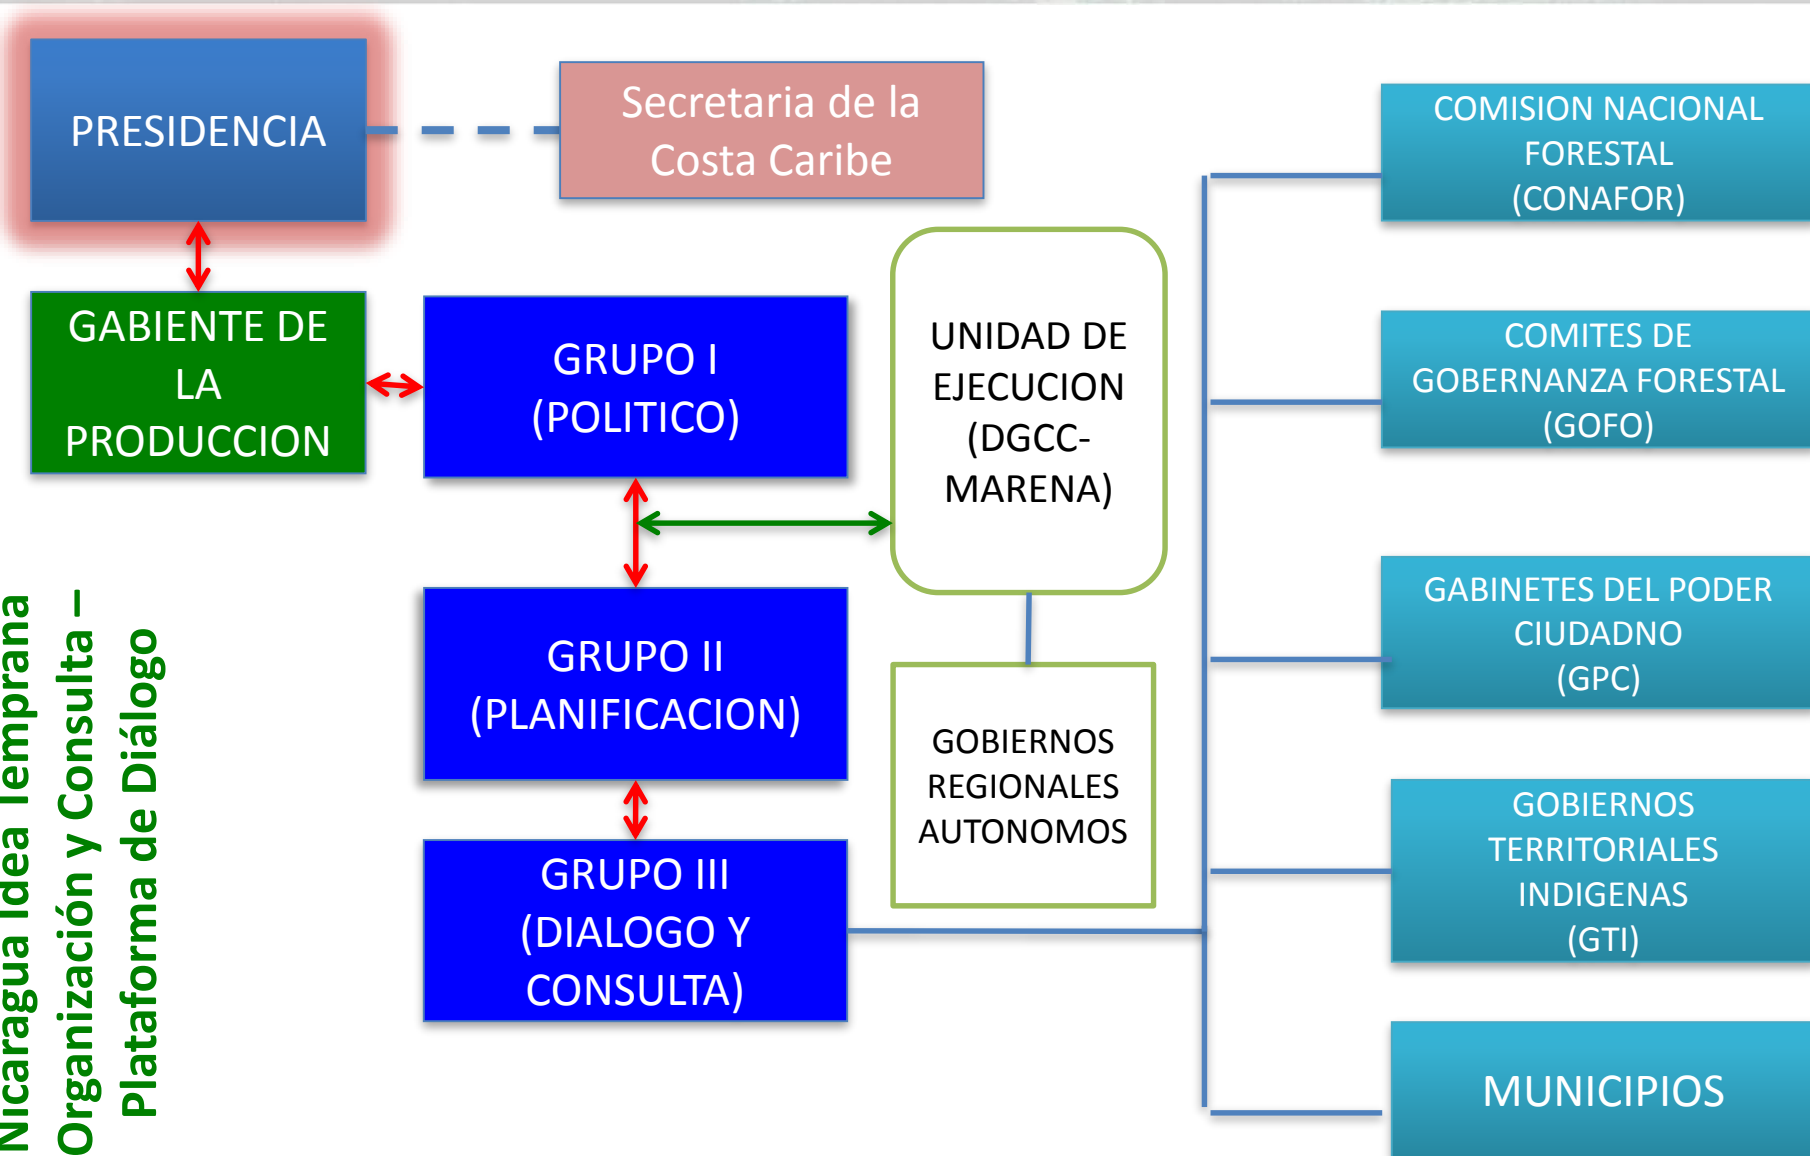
Nicaragua Idea Temprana
Organización y Consulta –
Plataforma de Diálogo

PRESIDENCIA

Secretaria de la Costa Caribe

GABIENTE DE LA PRODUCCION

GRUPO I (POLITICO)

UNIDAD DE EJECUCION (DGCC-MARENA)

GRUPO II (PLANIFICACION)

GOBIERNOS REGIONALES AUTONOMOS

GRUPO III (DIALOGO Y CONSULTA)

COMISION NACIONAL FORESTAL (CONAFOR)

COMITES DE GOBERNANZA FORESTAL (GOFO)

GABINETES DEL PODER CIUDADNO (GPC)

GOBIERNOS TERRITORIALES INDIGENAS (GTI)

MUNICIPIOS